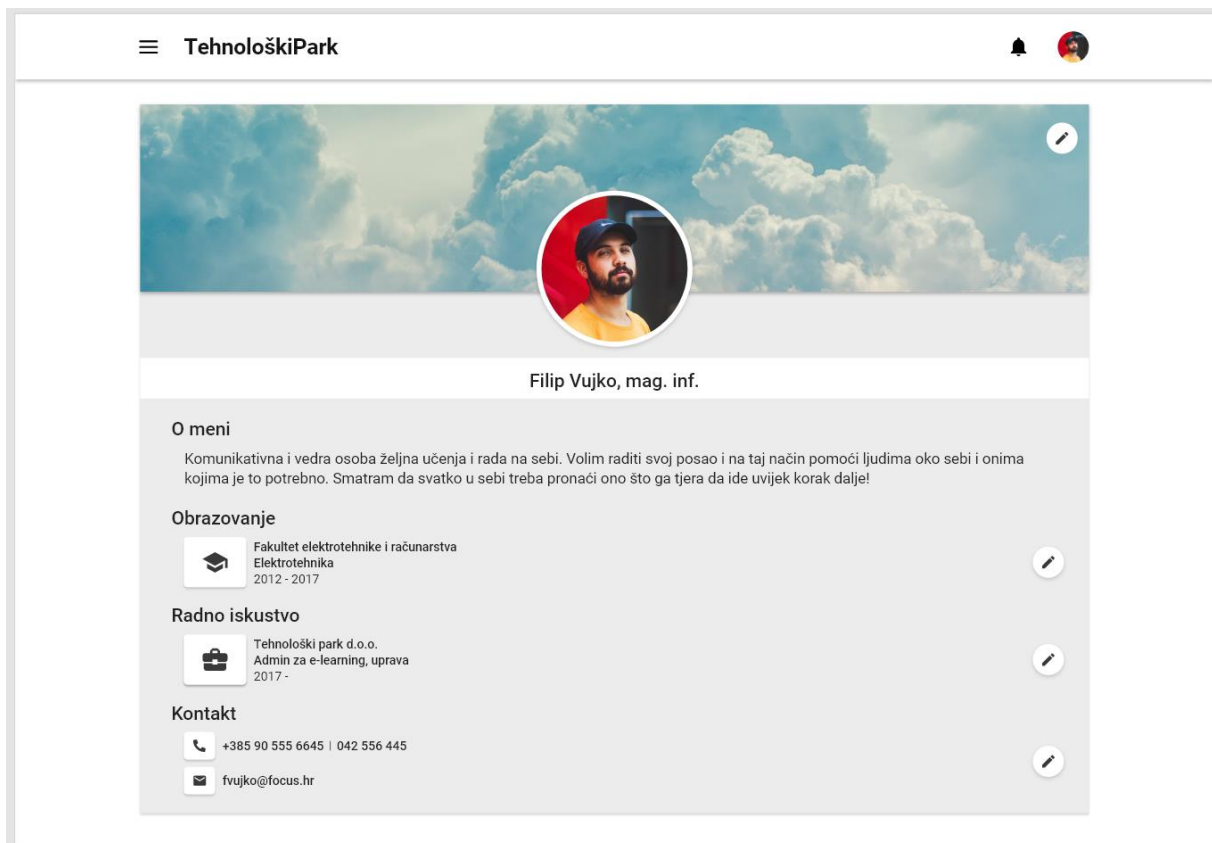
TehnološkiPark

Filip Vujko, mag. inf.

O meni

Komunikativna i vedra osoba željna učenja i rada na sebi. Volim raditi svoj posao i na taj način pomoći ljudima oko sebi i onima kojima je to potrebno. Smatram da svatko u sebi treba pronaći ono što ga tjera da ide uvijek korak dalje!

Obrazovanje

Fakultet elektrotehnike i računarstva
Elektrotehnika
2012 - 2017

Radno iskustvo

Tehnološki park d.o.o.
Admin za e-learning, uprava
2017 -

Kontakt

+385 90 555 6645 | 042 556 445

fvujko@focus.hr